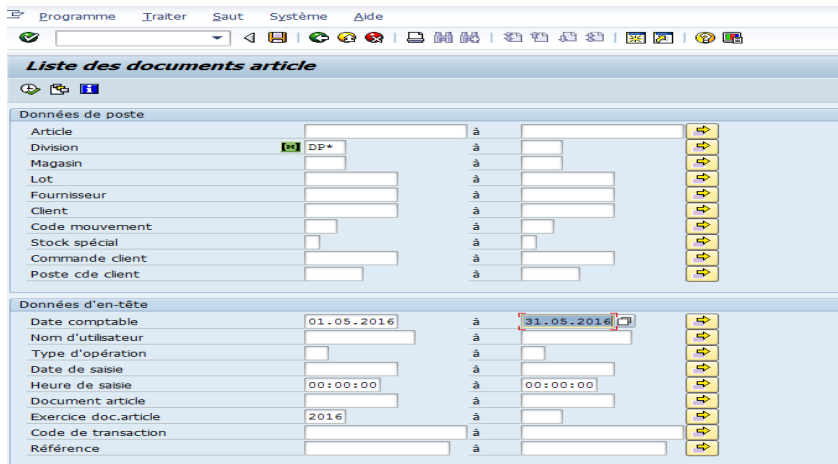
Programme Traiter Saut Système Aide

Liste des documents article

Données de poste

| | | | |
|---|---|---|---|
| Article | | à | |
| Division | DP* | à | |
| Magasin | | à | |
| Lot | | à | |
| Fournisseur | | à | |
| Client | | à | |
| Code mouvement | | à | |
| Stock spécial | | à | |
| Commande client | | à | |
| Poste cde client | | à | |

Données d'en-tête

| | | | |
|---|---|---|---|
| Date comptable | 01.05.2016 | à | 31.05.2016 |
| Nom d'utilisateur | | à | |
| Type d'opération | | à | |
| Date de saisie | | à | |
| Heure de saisie | 00:00:00 | à | 00:00:00 |
| Document article | | à | |
| Exercice doc.article | 2016 | à | |
| Code de transaction | | à | |
| Référence | | à | |